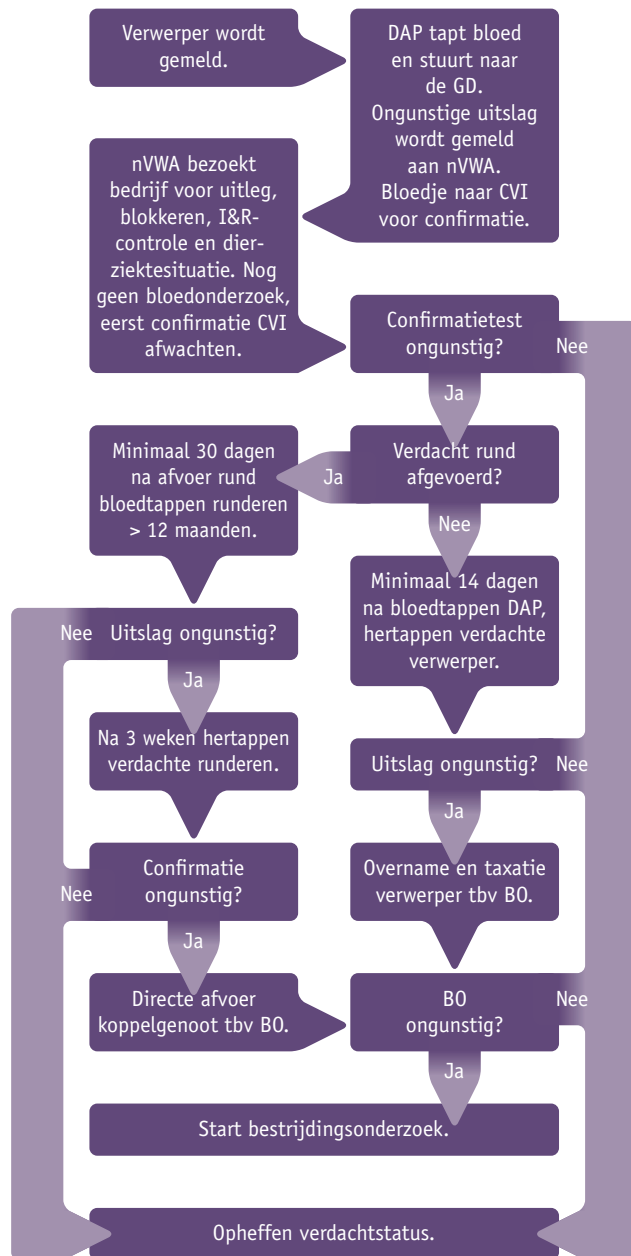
Verwerper wordt gemeld.

DAP tapt bloed en stuurt naar de GD. Ongunstige uitslag wordt gemeld aan nVWA. Bloedje naar CVI voor confirmatie.

nVWA bezoekt bedrijf voor uitleg, blokkeren, I&R-controle en dierziektesituatie. Nog geen bloedonderzoek, eerst confirmatie CVI afwachten.

Confirmatietest ongunstig?

Nee

Ja

Minimaal 30 dagen na afvoer rund bloedtappen runderen > 12 maanden.

Ja

Verdacht rund afgevoerd?

Nee

Minimaal 14 dagen na bloedtappen DAP, hertappen verdachte verwerper.

Nee

Uitslag ongunstig?

Ja

Na 3 weken hertappen verdachte runderen.

Uitslag ongunstig?

Nee

Ja

Confirmatie ongunstig?

Nee

Overname en taxatie verwerper tbv BO.

Ja

Directe afvoer koppelgenoot tbv BO.

BO ongunstig?

Nee

Ja

Start bestrijdingsonderzoek.

Opheffen verdachtstatus.